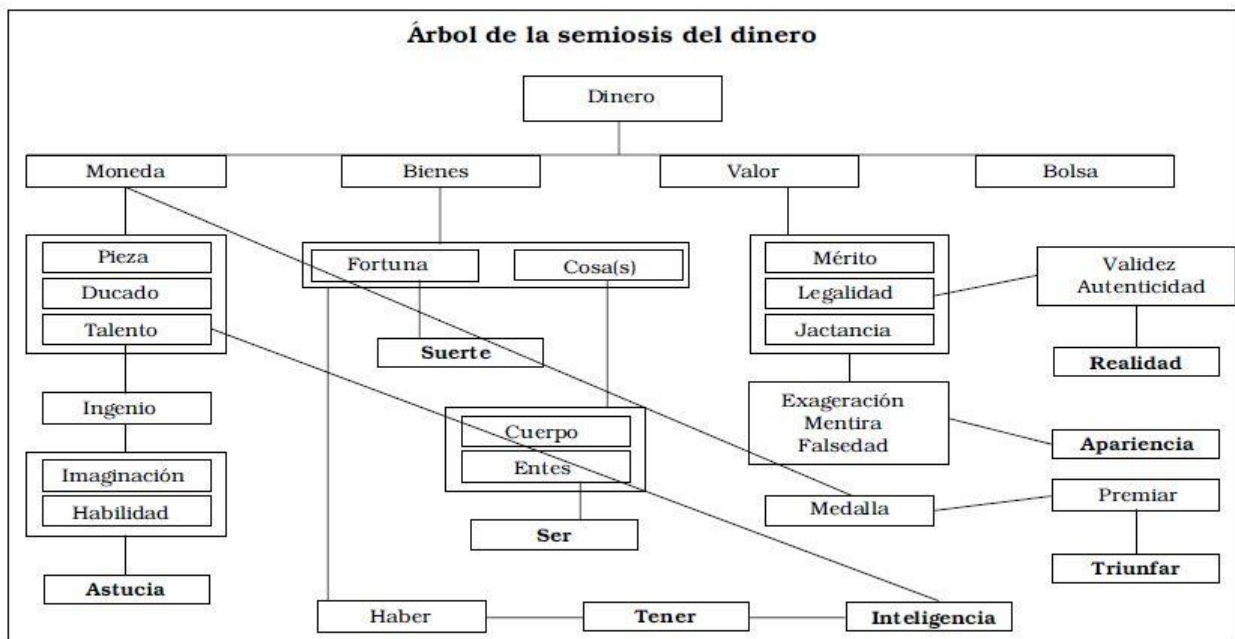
Árbol de la semiosis del dinero

Dinero

Moneda

Bienes

Valor

Bolsa

Pieza

Ducado

Talento

Fortuna

Cosa(s)

Mérito

Legalidad

Jactancia

Validez Autenticidad

Suerte

Realidad

Ingenio

Exageración Mentira Falsedad

Cuerpo

Entes

Apariencia

Imaginación

Habilidad

Medalla

Premiar

Ser

Triunfar

Astucia

Haber

Tener

Inteligencia